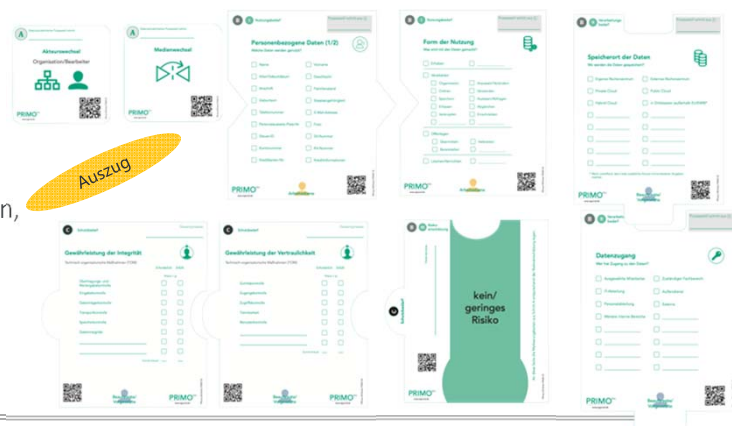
A
Akteurswechsel
Organisation/Bearbeiter
PRIMO

A
Medienwechsel
PRIMO

Auszug

n,

B
Personenbezogene Daten (1/2)
PRIMO

B
Form der Nutzung
PRIMO

B
Speicherort der Daten

C
Gewährleistung der Integrität
PRIMO

C
Gewährleistung der Vertraulichkeit
PRIMO

kein/
geringes
Risiko
PRIMO

B
Datenzugang